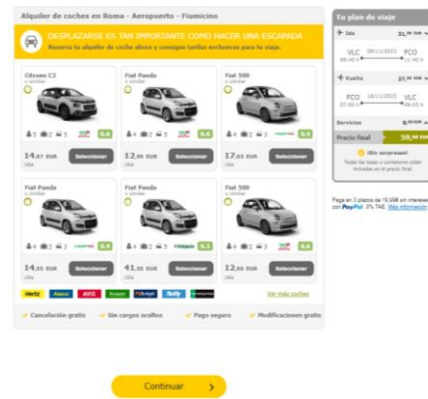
Alquiler de coches en Roma - Aeropuerto - Fiumicino

DESPLAZARSE ES TAN IMPORTANTE COMO HACER UNA ESCAPADA
Reserva tu alquiler de coche ahora y consigue tarifas exclusivas para tu viaje.

Citroen C3
o similar
5 2 2
6.6
14,67 EUR
/día
Seleccionar

Fiat Panda
o similar
4 2 1
6.6
12,60 EUR
/día
Seleccionar

Fiat 500
o similar
4 2 1
6.6
17,63 EUR
/día
Seleccionar

Fiat Panda
o similar
4 2 1
6.6
14,65 EUR
/día
Seleccionar

Fiat Panda
o similar
4 2 1
6.1
41,56 EUR
/día
Seleccionar

Fiat 500
o similar
4 2 1
6.6
12,60 EUR
/día
Seleccionar

Hertz Alamo AVIS Europcar Budget Thrifty

Ver más coches

Cancelación gratis
Sin cargos ocultos
Pago seguro
Modificaciones gratis

Tu plan de viaje

Ida 31,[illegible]
VLC 09/11/2023 PCO
09:40 h 11:40 h

Vuelta 27,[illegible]
PCO 16/11/2023 VLC
07:00 h 09:05 h

Servicios 0,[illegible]

Precio final 59,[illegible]

¡Sin sorpresas!
Todas las tasas y cambios están incluidas en el precio final.

Paga en 3 plazos de 19,99€ sin intereses con PayPal. 0% TAE. Más información

Continuar